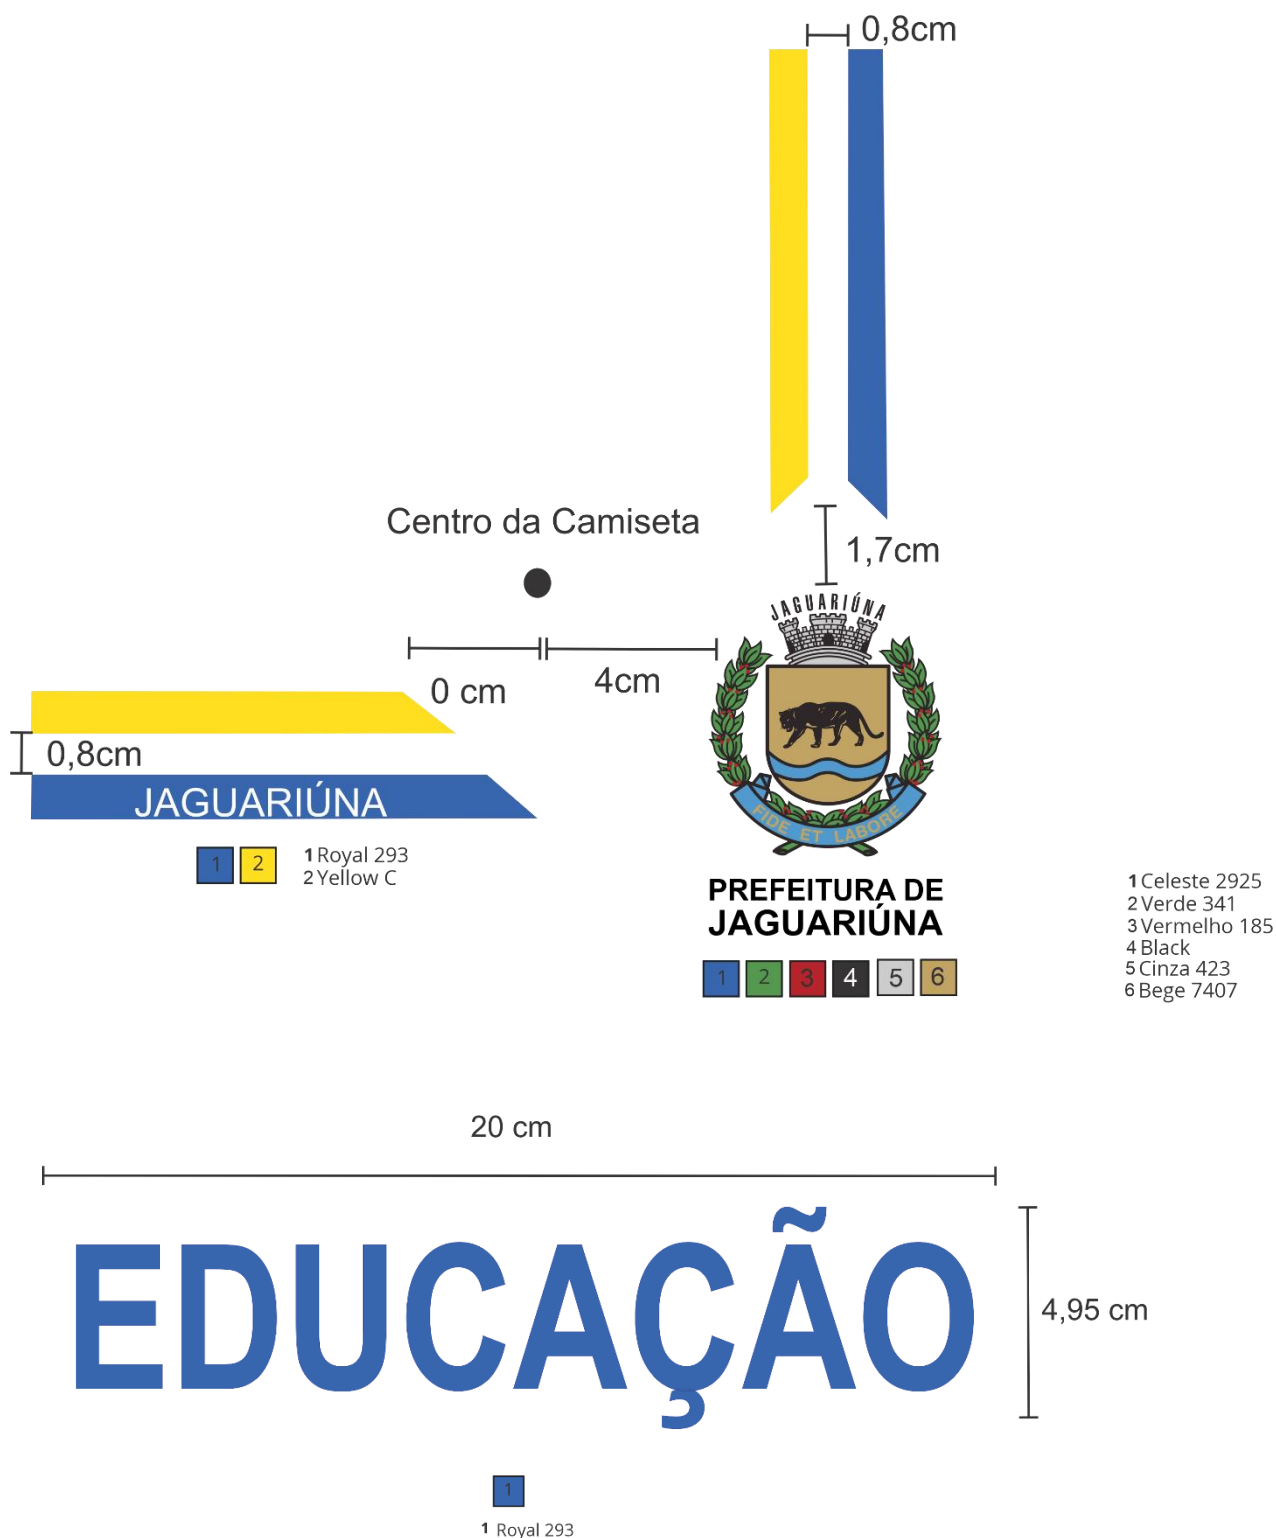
0,8cm

1,7cm

Centro da Camiseta

0 cm

4cm

0,8cm

JAGUARIÚNA

1 2

1 Royal 293
2 Yellow C

JAGUARIÚNA

FIDE ET LABORE

PREFEITURA DE JAGUARIÚNA

1 2 3 4 5 6

1 Celeste 2925
2 Verde 341
3 Vermelho 185
4 Black
5 Cinza 423
6 Bege 7407

20 cm

EDUCAÇÃO

4,95 cm

1

1 Royal 293